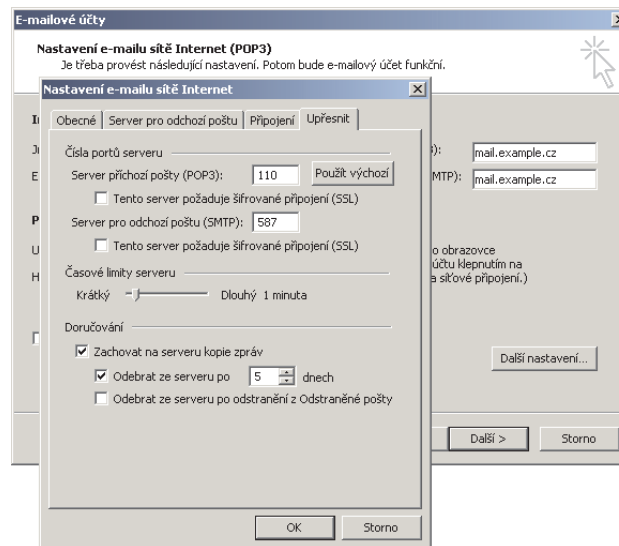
E-mailové účty

Nastavení e-mailu sítě Internet (POP3)
Je třeba provést následující nastavení. Potom bude e-mailový účet funkční.

Nastavení e-mailu sítě Internet

Obecné | Server pro odchozí poštu | Připojení | Upřesnit

Čísla portů serveru
Server příchozí pošty (POP3): 110 Použít výchozí
Tento server požaduje šifrované připojení (SSL)
Server pro odchozí poštu (SMTP): 587
Tento server požaduje šifrované připojení (SSL)

Časové limity serveru
Krátký Dlouhý 1 minuta

Doručování
Zachovat na serveru kopie zpráv
Odebrat ze serveru po 5 dnech
Odebrat ze serveru po odstranění z Odstraněné pošty

OK Storno

I
J
E
P
U
H

s): mail.example.cz
MTP): mail.example.cz

o obrazovce
účtu klepnutím na
a síťové připojení.)

Další nastavení...

Další > Storno